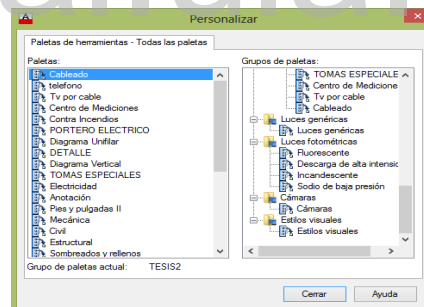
Personalizar

Paletas de herramientas - Todas las paletas

Paletas:

Cableado
telefono
Tv por cable
Centro de Mediciones
Contra Incendios
PORTERO ELECTRICO
Diagrama Unifilar
DETALLE
Diagrama Vertical
TOMAS ESPECIALES
Electricidad
Anotación
Pies y pulgadas II
Mecánica
Civil
Estructural
Sombreados y rellenos

Grupo de paletas actual: TESIS2

Grupos de paletas:

TOMAS ESPECIALE
Centro de Medicione
Tv por cable
Cableado
Luces genéricas
Luces genéricas
Luces fotométricas
Fluorescente
Descarga de alta intensid
Incandescente
Sodio de baja presión
Cámaras
Cámaras
Estilos visuales
Estilos visuales

Cerrar
Ayuda